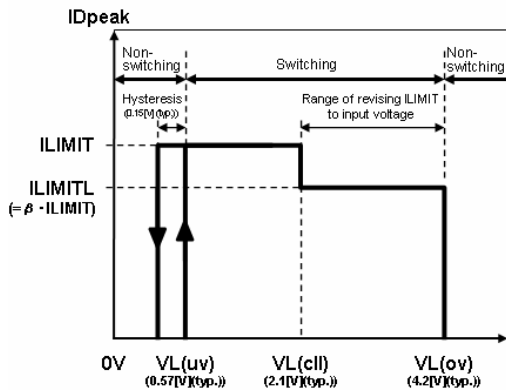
IDpeak

Non-switching

Switching

Non-switching

Hysteresis (0.15[V](typ.))

Range of revising ILIMIT to input voltage

ILIMIT

ILIMITL (= $\beta$ · ILIMIT)

0V

VL(uv) (0.57[V](typ.))

VL(cll) (2.1[V](typ.))

VL(ov) (4.2[V](typ.))